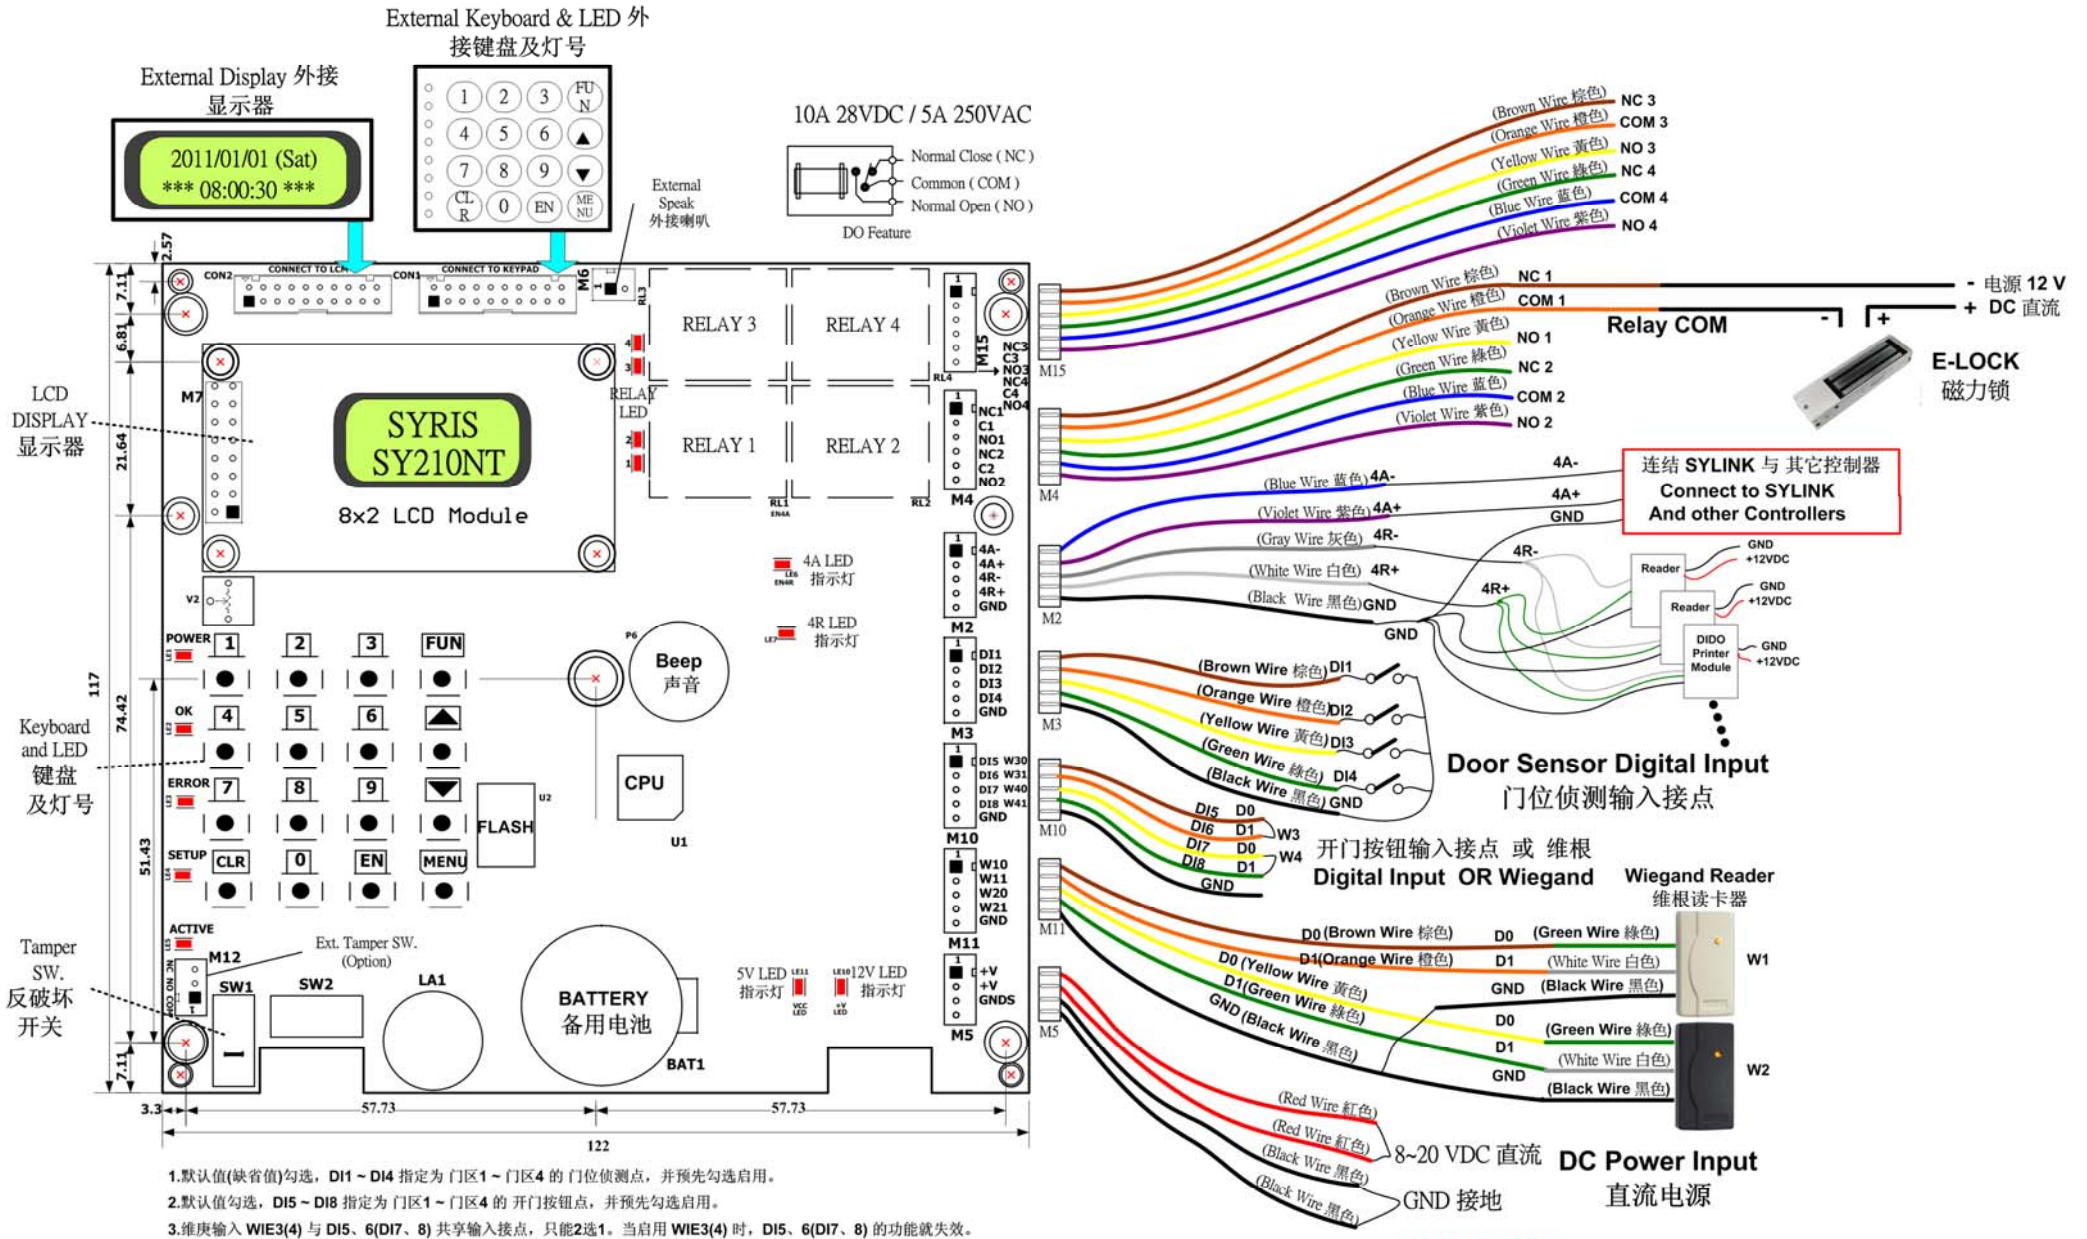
External Keyboard & LED 外接键盘及灯号

External Display 外接显示器

2011/01/01 (Sat)
*** 08:00:30 ***

1 2 3 FUN
4 5 6 ▲
7 8 9 ▼
CLR 0 EN MENU

10A 28VDC / 5A 250VAC

Normal Close ( NC )
Common ( COM )
Normal Open ( NO )
DO Feature

External Speak 外接喇叭

2.57
7.11
6.81
21.64
117
74.42
51.43
7.11
3.3
57.73
57.73
122

CON2 CONNECT TO LCM
CON1 CONNECT TO KEYPAD
M6
RL3

RELAY 3
RELAY 4
RELAY 1
RELAY 2
RELAY LED
RL4
RL1
RL2

LCD DISPLAY 显示器
M7

SYRIS
SY210NT
8x2 LCD Module

V2

POWER
OK
ERROR
SETUP
ACTIVE

1 2 3 FUN
4 5 6
7 8 9
CLR 0 EN MENU

Keyboard and LED 键盘及灯号

Beep 声音
P6
CPU
U1
FLASH
U2

4A LED 指示灯
4R LED 指示灯

Tamper SW. 反破坏开关
Ext. Tamper SW. (Option)
M12
SW1
SW2
LA1
BATTERY 备用电池
BAT1
5V LED 指示灯
12V LED 指示灯

M15
NC3 C3 NO3 NC4 C4 NO4
M4
NC1 C1 NO1 NC2 C2 NO2
M2
4A- 4A+ 4R- 4R+ GND
M3
DI1 DI2 DI3 DI4 GND
M10
DI5 W30 DI6 W31 DI7 W40 DI8 W41 GND
M11
W10 W11 W20 W21 GND
M5
+V +V GNDS

(Brown Wire 棕色) NC 3
(Orange Wire 橙色) COM 3
(Yellow Wire 黄色) NO 3
(Green Wire 綠色) NC 4
(Blue Wire 蓝色) COM 4
(Violet Wire 紫色) NO 4

(Brown Wire 棕色) NC 1
(Orange Wire 橙色) COM 1
(Yellow Wire 黄色) NO 1
(Green Wire 綠色) NC 2
(Blue Wire 蓝色) COM 2
(Violet Wire 紫色) NO 2

- 电源 12 V
+ DC 直流
Relay COM
- +
E-LOCK 磁力锁

(Blue Wire 蓝色) 4A-
(Violet Wire 紫色) 4A+
(Gray Wire 灰色) 4R-
(White Wire 白色) 4R+
(Black Wire 黑色) GND
4A-
4A+
GND
4R-
4R+
GND

连结 SYLINK 与 其它控制器
Connect to SYLINK
And other Controllers

Reader GND +12VDC
Reader GND +12VDC
DIDO Printer Module GND +12VDC

(Brown Wire 棕色) DI1
(Orange Wire 橙色) DI2
(Yellow Wire 黄色) DI3
(Green Wire 綠色) DI4
(Black Wire 黑色) GND

Door Sensor Digital Input
门位侦测输入接点

DI5 D0
DI6 D1 W3
DI7 D0
DI8 D1 W4
GND

开门按钮输入接点 或 维根
Digital Input OR Wiegand

Wiegand Reader
维根读卡器

D0 (Brown Wire 棕色) D0 (Green Wire 綠色)
D1 (Orange Wire 橙色) D1 (White Wire 白色)
GND (Black Wire 黑色)
W1
D0 (Yellow Wire 黄色) D0 (Green Wire 綠色)
D1 (Green Wire 綠色) D1 (White Wire 白色)
GND (Black Wire 黑色) GND (Black Wire 黑色)
W2

(Red Wire 紅色)
(Red Wire 紅色)
8~20 VDC 直流
(Black Wire 黑色)
(Black Wire 黑色)
GND 接地

DC Power Input
直流电源

1.默认值(缺省值)勾选，DI1 ~ DI4 指定为 门区1 ~ 门区4 的 门位侦测点，并预先勾选启用。
2.默认值勾选，DI5 ~ DI8 指定为 门区1 ~ 门区4 的 开门按钮点，并预先勾选启用。
3.维庚输入 WIE3(4) 与 DI5、6(DI7、8) 共享输入接点，只能2选1。当启用 WIE3(4) 时，DI5、6(DI7、8) 的功能就失效。